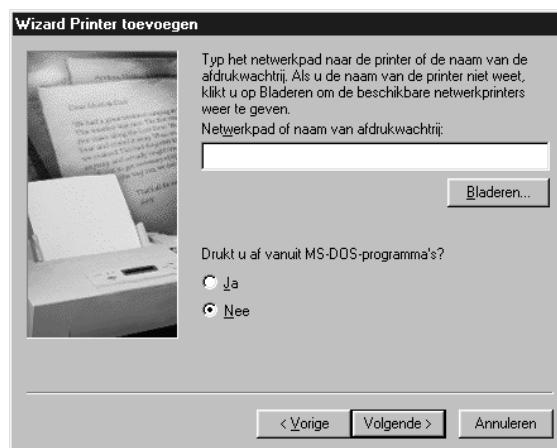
Wizard Printer toevoegen

Typ het netwerkpad naar de printer of de naam van de afdrukwachtrij. Als u de naam van de printer niet weet, klikt u op Bladeren om de beschikbare netwerkprinters weer te geven.

Netwerkpad of naam van afdrukwachtrij:

Bladeren...

Drukt u af vanuit MS-DOS-programma's?

Ja

Nee

< Vorige

Volgende >

Annuleren